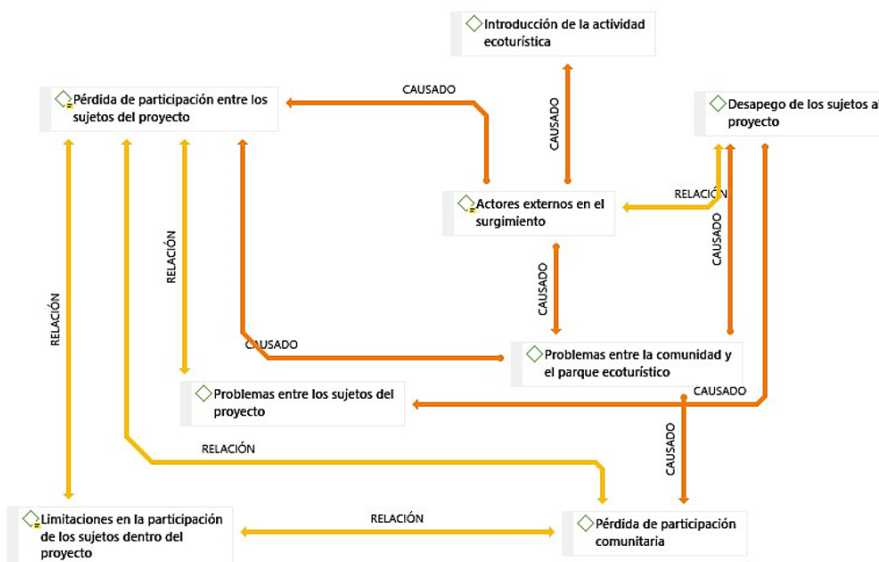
Introducción de la actividad ecoturística

Pérdida de participación entre los sujetos del proyecto

CAUSADO

CAUSADO

Desapego de los sujetos al proyecto

RELACIÓN

Actores externos en el surgimiento

RELACIÓN

CAUSADO

RELACIÓN

CAUSADO

CAUSADO

Problemas entre la comunidad y el parque ecoturístico

Problemas entre los sujetos del proyecto

CAUSADO

CAUSADO

RELACIÓN

Limitaciones en la participación de los sujetos dentro del proyecto

RELACIÓN

Pérdida de participación comunitaria